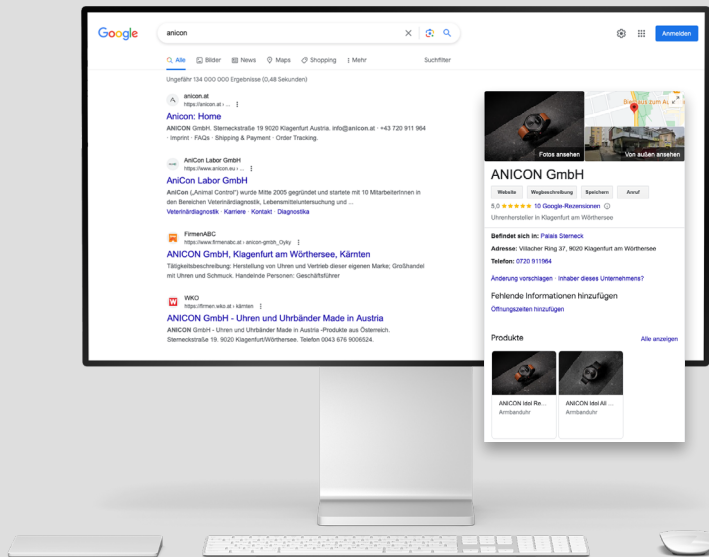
Google
anicon
Anmelden

Alle Bilder News Maps Shopping ⋮ Mehr Suchfilter

Ungefähr 134 000 000 Ergebnisse (0,48 Sekunden)

anicon.at
https://anicon.at › ...
Anicon: Home
ANICON GmbH. Sterneckstraße 19 9020 Klagenfurt Austria. info@anicon.at · +43 720 911 964 · Imprint · FAQs · Shipping & Payment · Order Tracking.

AniCon Labor GmbH
https://www.anicon.eu › ...
AniCon Labor GmbH
AniCon („Animal Control") wurde Mitte 2005 gegründet und startete mit 10 MitarbeiterInnen in den Bereichen Veterinärdiagnostik, Lebensmitteluntersuchung und ...
Veterinärdiagnostik · Karriere · Kontakt · Diagnostika

FirmenABC
https://www.firmenabc.at › anicon-gmbh_Oyky
ANICON GmbH, Klagenfurt am Wörthersee, Kärnten
Tätigkeitsbeschreibung: Herstellung von Uhren und Vertrieb dieser eigenen Marke; Großhandel mit Uhren und Schmuck. Handelnde Personen: Geschäftsführer

WKO
https://firmen.wko.at › kärnten
ANICON GmbH - Uhren und Uhrbänder Made in Austria
ANICON GmbH - Uhren und Uhrbänder Made in Austria -Produkte aus Österreich. Sterneckstraße 19. 9020 Klagenfurt/Wörthersee. Telefon 0043 676 9006524.

Bistro zum A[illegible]
Fotos ansehen
Von außen ansehen
ANICON GmbH
Website Wegbeschreibung Speichern Anruf
5,0 ★★★★★ 10 Google-Rezensionen
Uhrenhersteller in Klagenfurt am Wörthersee
Befindet sich in: Palais Sterneck
Adresse: Villacher Ring 37, 9020 Klagenfurt am Wörthersee
Telefon: 0720 911964
Änderung vorschlagen · Inhaber dieses Unternehmens?
Fehlende Informationen hinzufügen
Öffnungszeiten hinzufügen
Produkte
Alle anzeigen
ANICON Idol Re ...
Armbanduhr
ANICON Idol All ...
Armbanduhr